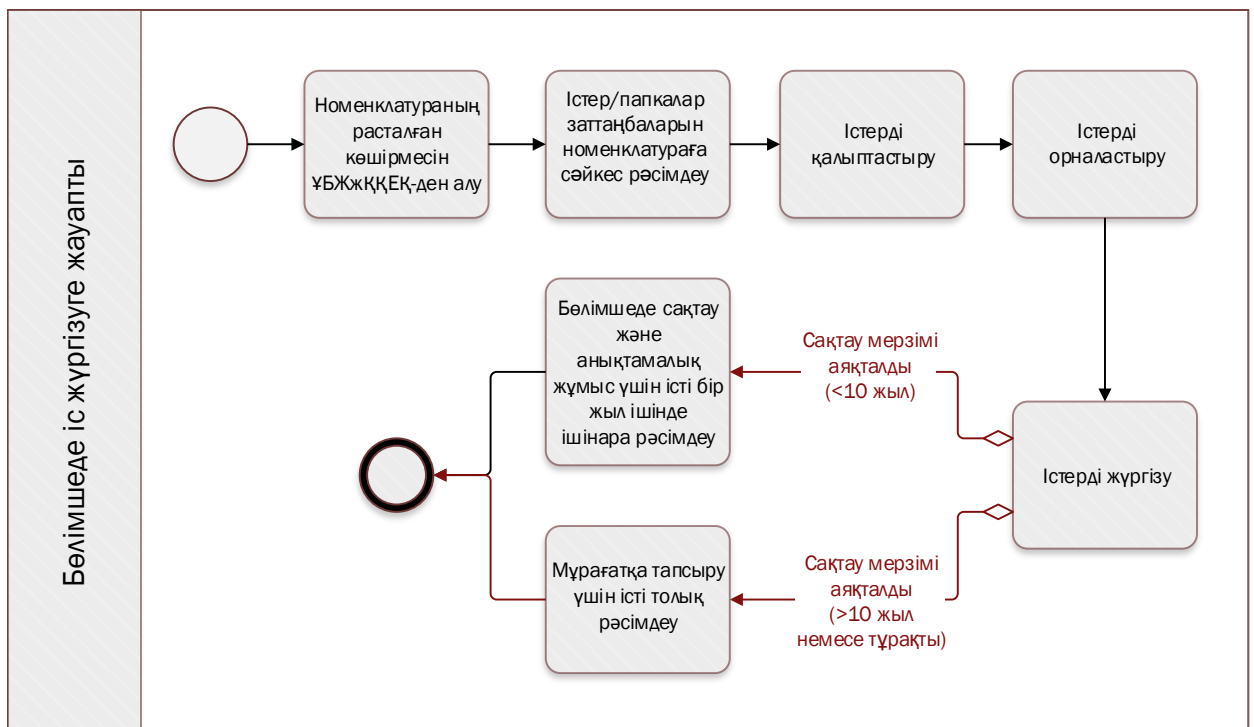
Бөлімшеде іс жүргізуге жауапты

Номенклатураның расталған көшірмесін ҰБЖжҚҚЕҚ-ден алу

Істер/папкалар заттаңбаларын номенклатураға сәйкес рәсімдеу

Істерді қалыптастыру

Істерді орналастыру

Бөлімшеде сақтау және анықтамалық жұмыс үшін істі бір жыл ішінде ішінара рәсімдеу

Сақтау мерзімі аяқталды (<10 жыл)

Істерді жүргізу

Мұрағатқа тапсыру үшін істі толық рәсімдеу

Сақтау мерзімі аяқталды (>10 жыл немесе тұрақты)